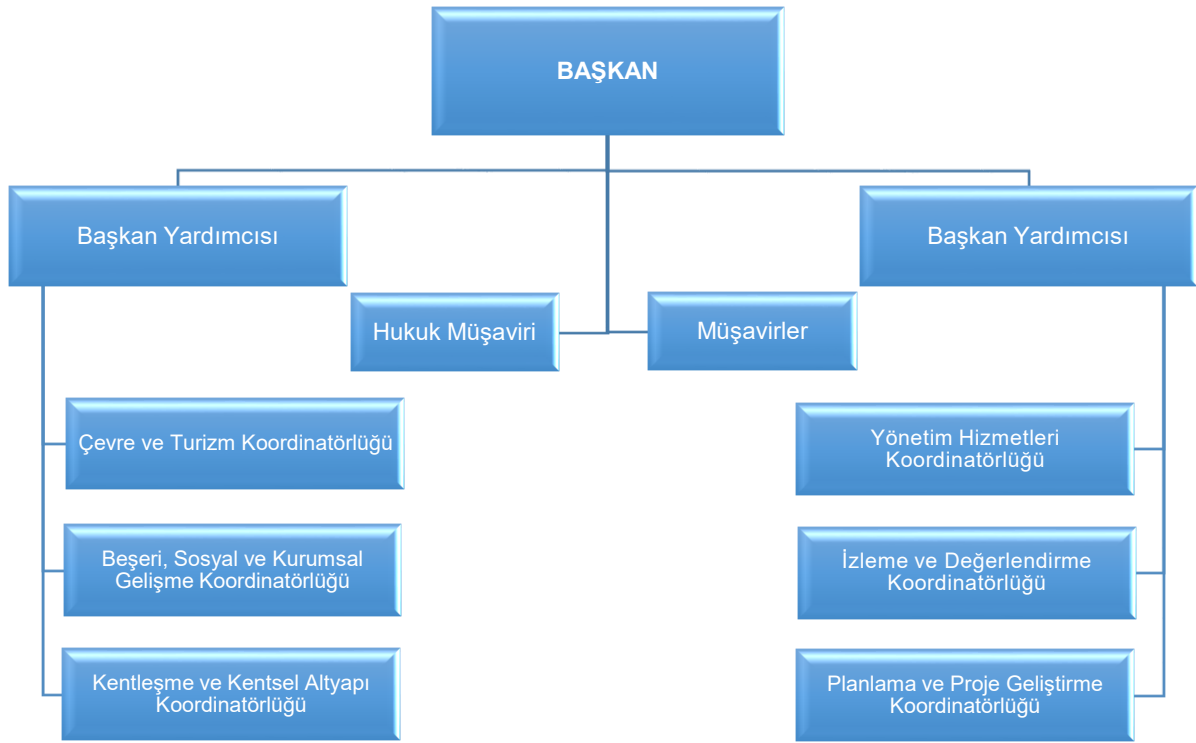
BAŞKAN

Başkan Yardımcısı

Başkan Yardımcısı

Hukuk Müşaviri

Müşavirler

Çevre ve Turizm Koordinatörlüğü

Beşeri, Sosyal ve Kurumsal Gelişme Koordinatörlüğü

Kentleşme ve Kentsel Altyapı Koordinatörlüğü

Yönetim Hizmetleri Koordinatörlüğü

İzleme ve Değerlendirme Koordinatörlüğü

Planlama ve Proje Geliştirme Koordinatörlüğü